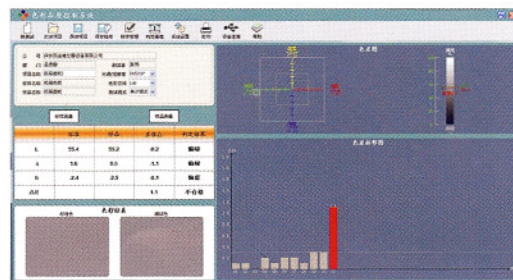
色彩品质控制系统

| | 标准 | 样品 | 差值 | 判定结果 |
|---|---|---|---|---|
| L | 55.4 | 55.2 | -0.2 | 偏暗 |
| a | 5.6 | 5.5 | -1.1 | 偏绿 |
| b | 2.4 | 2.5 | 0.1 | 偏黄 |
| 总体 | | | 1.1 | 不合格 |

色彩图

色差柱形图

色彩结果